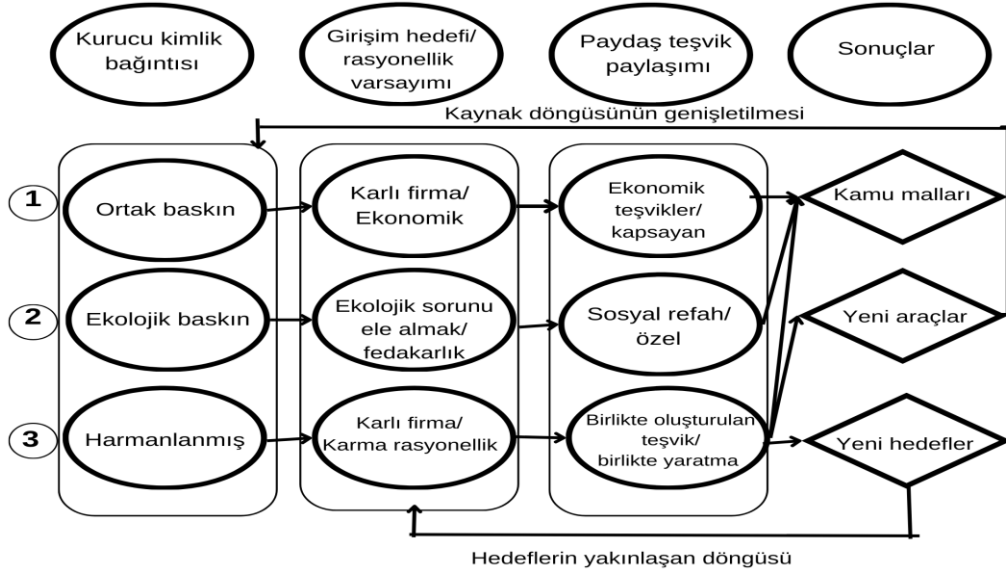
Kurucu kimlik bağıntısı

Girişim hedefi/ rasyonellik varsayımı

Paydaş teşvik paylaşımı

Sonuçlar

Kaynak döngüsünün genişletilmesi

1
Ortak baskın

Karlı firma/ Ekonomik

Ekonomik teşvikler/ kapsayan

Kamu malları

2
Ekolojik baskın

Ekolojik sorunu ele almak/ fedakarlık

Sosyal refah/ özel

Yeni araçlar

3
Harmanlanmış

Karlı firma/ Karma rasyonellik

Birlikte oluşturulan teşvik/ birlikte yaratma

Yeni hedefler

Hedeflerin yakınlaşan döngüsü